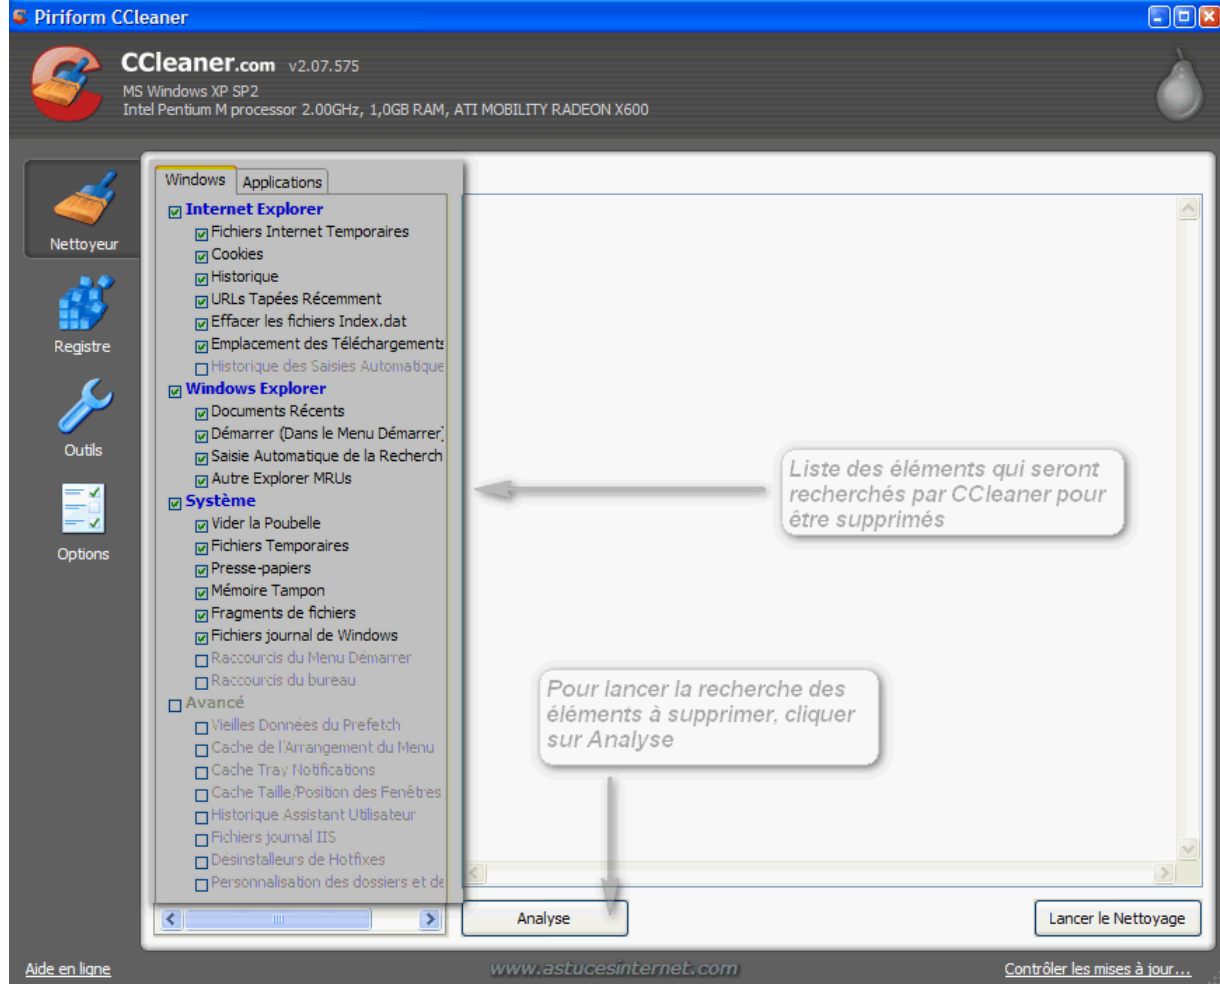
Piriform CCleaner

CCleaner.com v2.07.575
MS Windows XP SP2
Intel Pentium M processor 2.00GHz, 1,0GB RAM, ATI MOBILITY RADEON X600

Nettoyeur
Registre
Outils
Options

Windows
Applications

Internet Explorer
Fichiers Internet Temporaires
Cookies
Historique
URLs Tapées Récemment
Effacer les fichiers Index.dat
Emplacement des Téléchargements
Historique des Saisies Automatique
Windows Explorer
Documents Récents
Démarrer (Dans le Menu Démarrer)
Saisie Automatique de la Recherch
Autre Explorer MRUs
Système
Vider la Poubelle
Fichiers Temporaires
Presse-papiers
Mémoire Tampon
Fragments de fichiers
Fichiers journal de Windows
Raccourcis du Menu Démarrer
Raccourcis du bureau
Avancé
Vieilles Données du Prefetch
Cache de l'Arrangement du Menu
Cache Tray Notifications
Cache Taille/Position des Fenêtres
Historique Assistant Utilisateur
Fichiers journal IIS
Désinstalleurs de Hotfixes
Personnalisation des dossiers et de

Liste des éléments qui seront recherchés par CCleaner pour être supprimés

Pour lancer la recherche des éléments à supprimer, cliquer sur Analyse

Analyse
Lancer le Nettoyage

Aide en ligne
www.astucesinternet.com
Contrôler les mises à jour...